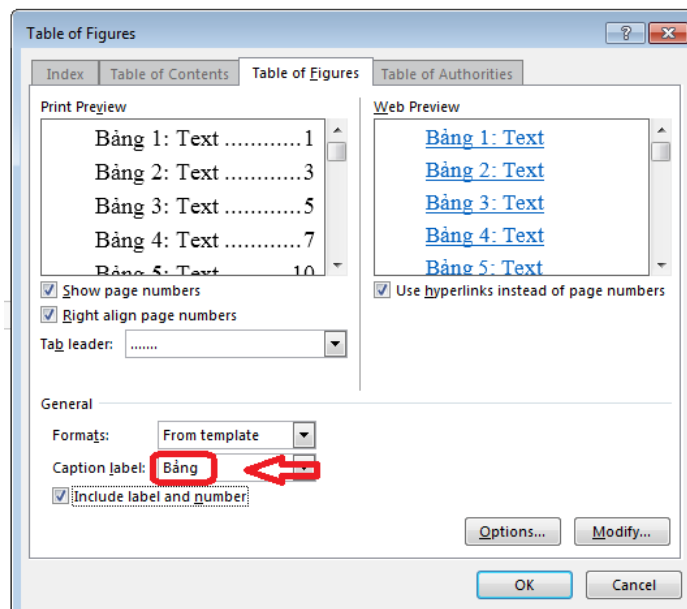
Table of Figures

?

Index | Table of Contents | Table of Figures | Table of Authorities

Print Preview

Bảng 1: Text ............1
Bảng 2: Text ............3
Bảng 3: Text ............5
Bảng 4: Text ............7
Bảng 5: Text ............10

Web Preview

Bảng 1: Text
Bảng 2: Text
Bảng 3: Text
Bảng 4: Text
Bảng 5: Text

Show page numbers
Right align page numbers
Tab leader: .......

Use hyperlinks instead of page numbers

General
Formats: From template
Caption label: Bảng
Include label and number

Options... Modify...

OK Cancel